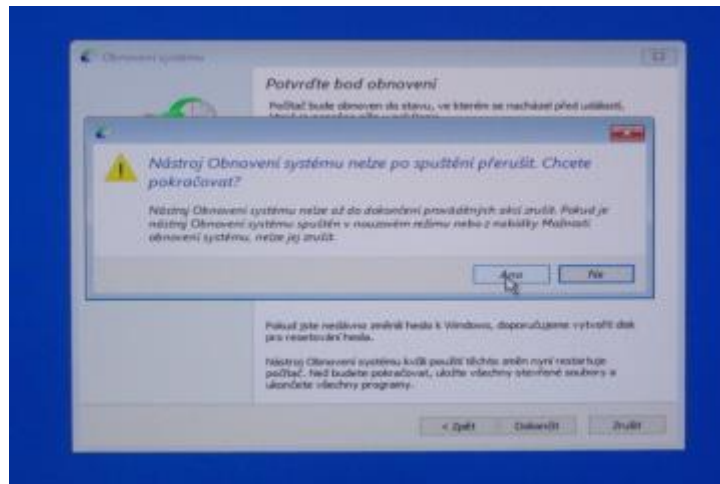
Obnovení systému

Potvrďte bod obnovení

Počítač bude obnoven do stavu, ve kterém se nacházel před událostí, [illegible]

Nástroj Obnovení systému nelze po spuštění přerušit. Chcete pokračovat?

Nástroj Obnovení systému nelze až do dokončení prováděných akcí zrušit. Pokud je nástroj Obnovení systému spuštěn v nouzovém režimu nebo z nabídky Možnosti obnovení systému, nelze jej zrušit.

Ano

Ne

Pokud jste nedávno změnili heslo k Windows, doporučujeme vytvořit disk pro resetování hesla.

Nástroj Obnovení systému kvůli použití těchto změn nyní restartuje počítač. Než budete pokračovat, uložte všechny otevřené soubory a ukončete všechny programy.

< Zpět

Dokončit

Zrušit